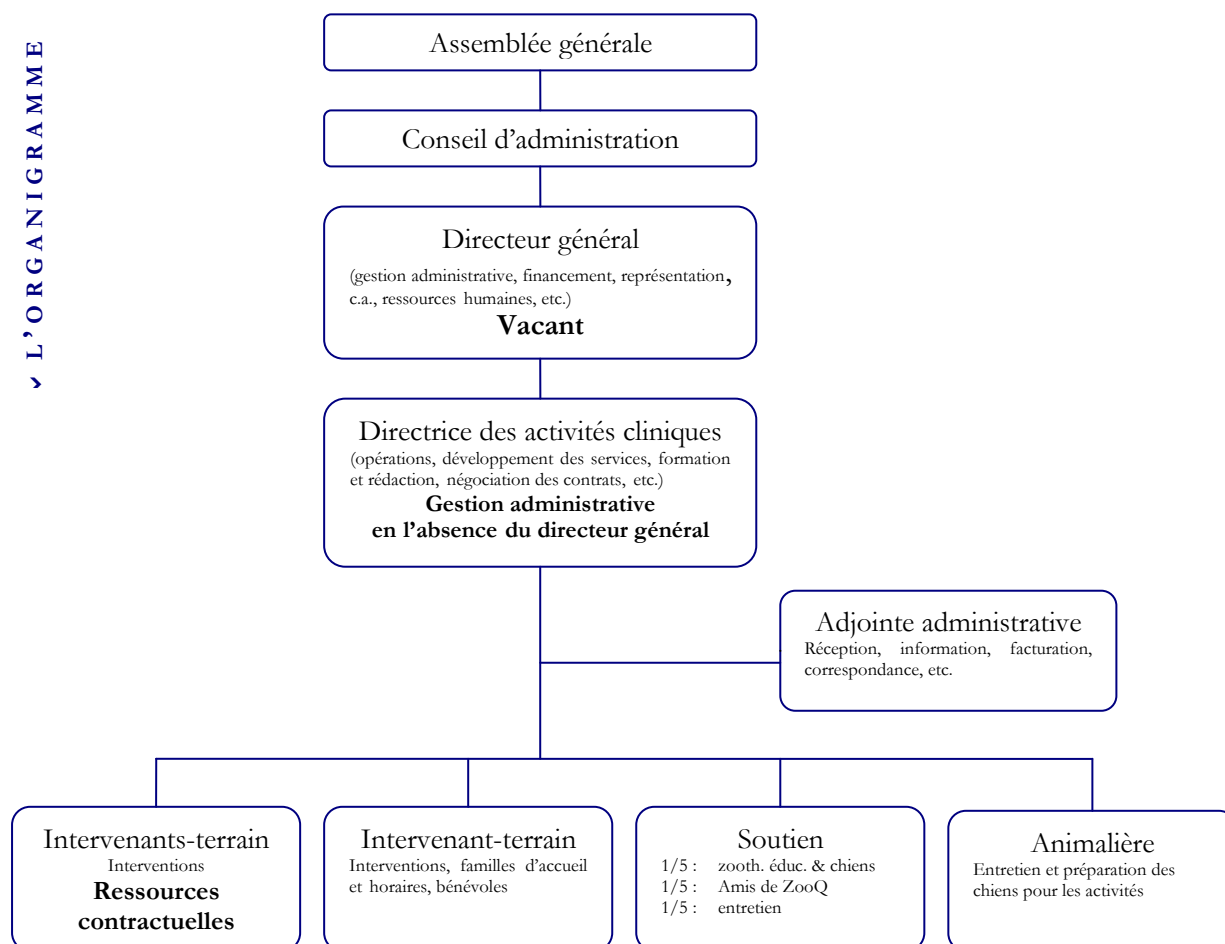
✓ L'ORGANIGRAMME

Assemblée générale

Conseil d'administration

Directeur général
(gestion administrative, financement, représentation, c.a., ressources humaines, etc.)
**Vacant**

Directrice des activités cliniques
(opérations, développement des services, formation et rédaction, négociation des contrats, etc.)
**Gestion administrative en l'absence du directeur général**

Adjointe administrative
Réception, information, facturation, correspondance, etc.

Intervenants-terrain
Interventions
**Ressources contractuelles**

Intervenant-terrain
Interventions, familles d'accueil et horaires, bénévoles

Soutien
1/5 : zooth. éduc. & chiens
1/5 : Amis de ZooQ
1/5 : entretien

Animalière
Entretien et préparation des chiens pour les activités